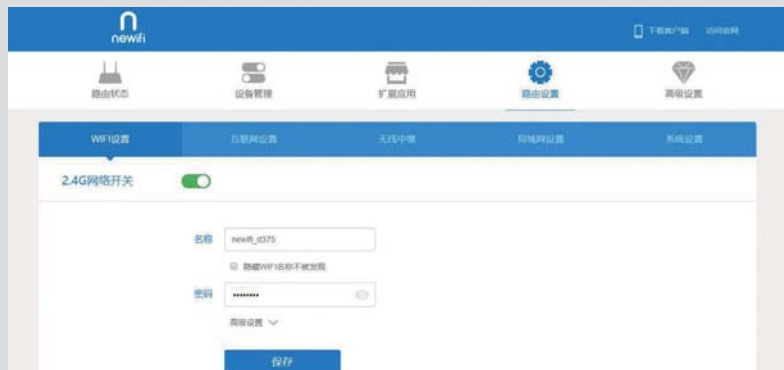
newifi

下载客户端 访问官网

路由状态 设备管理 扩展应用 路由设置 高级设置

WIFI设置 互联网设置 无线中继 局域网设置 系统设置

2.4G网络开关

名称 newifi_d375

隐藏WIFI名称不被发现

密码 ••••••••

高级设置

保存